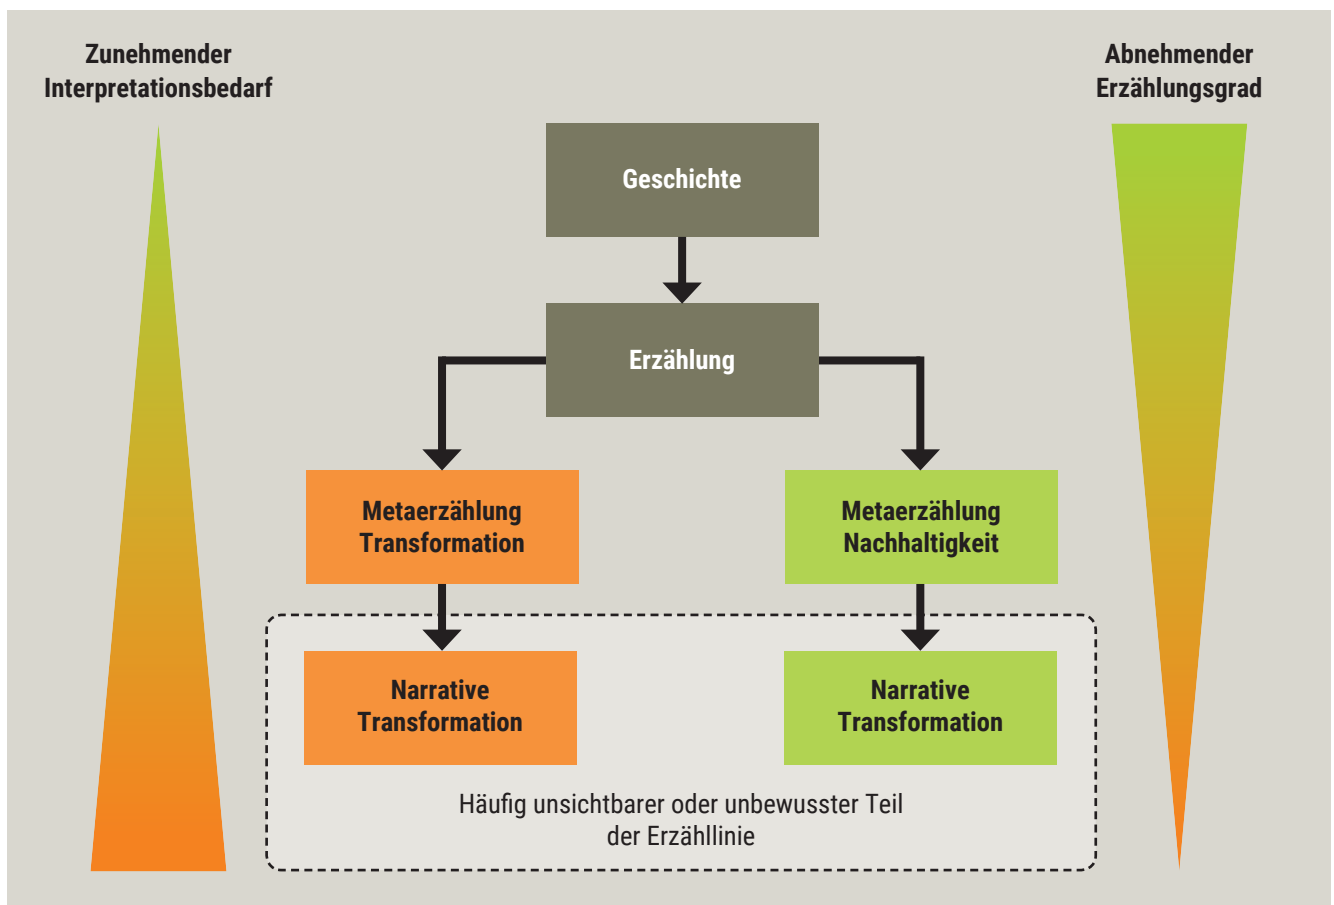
Zunehmender Interpretationsbedarf

Abnehmender Erzählungsgrad

Geschichte

Erzählung

Metaerzählung Transformation

Metaerzählung Nachhaltigkeit

Narrative Transformation

Narrative Transformation

Häufig unsichtbarer oder unbewusster Teil der Erzähllinie